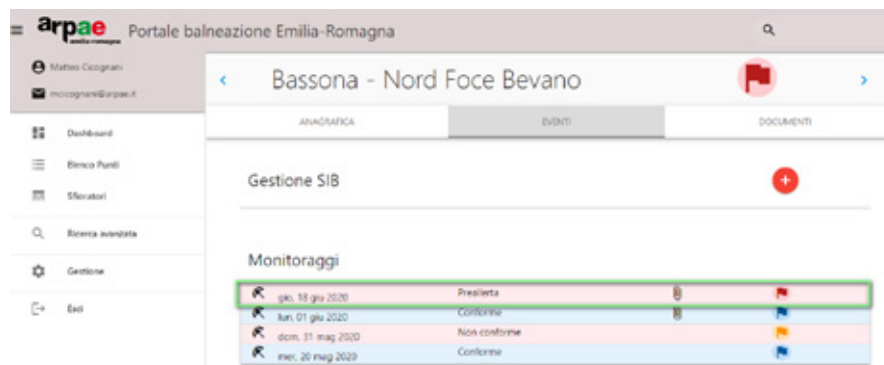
arpae emilia-romagna Portale balneazione Emilia-Romagna

Matteo Cicognani
mcicognani@arpae.it

Dashboard
Elenco Punti
Sfioratori
Ricerca avanzata
Gestione
Esci

Bassona - Nord Foce Bevano

ANAGRAFICA
EVENTI
DOCUMENTI

Gestione SIB

+

Monitoraggi

| | | |
|---|---|---|
| gio, 18 giu 2020 | Preallerta | |
| lun, 01 giu 2020 | Conforme | |
| dom, 31 mag 2020 | Non conforme | |
| mer, 20 mag 2020 | Conforme | |